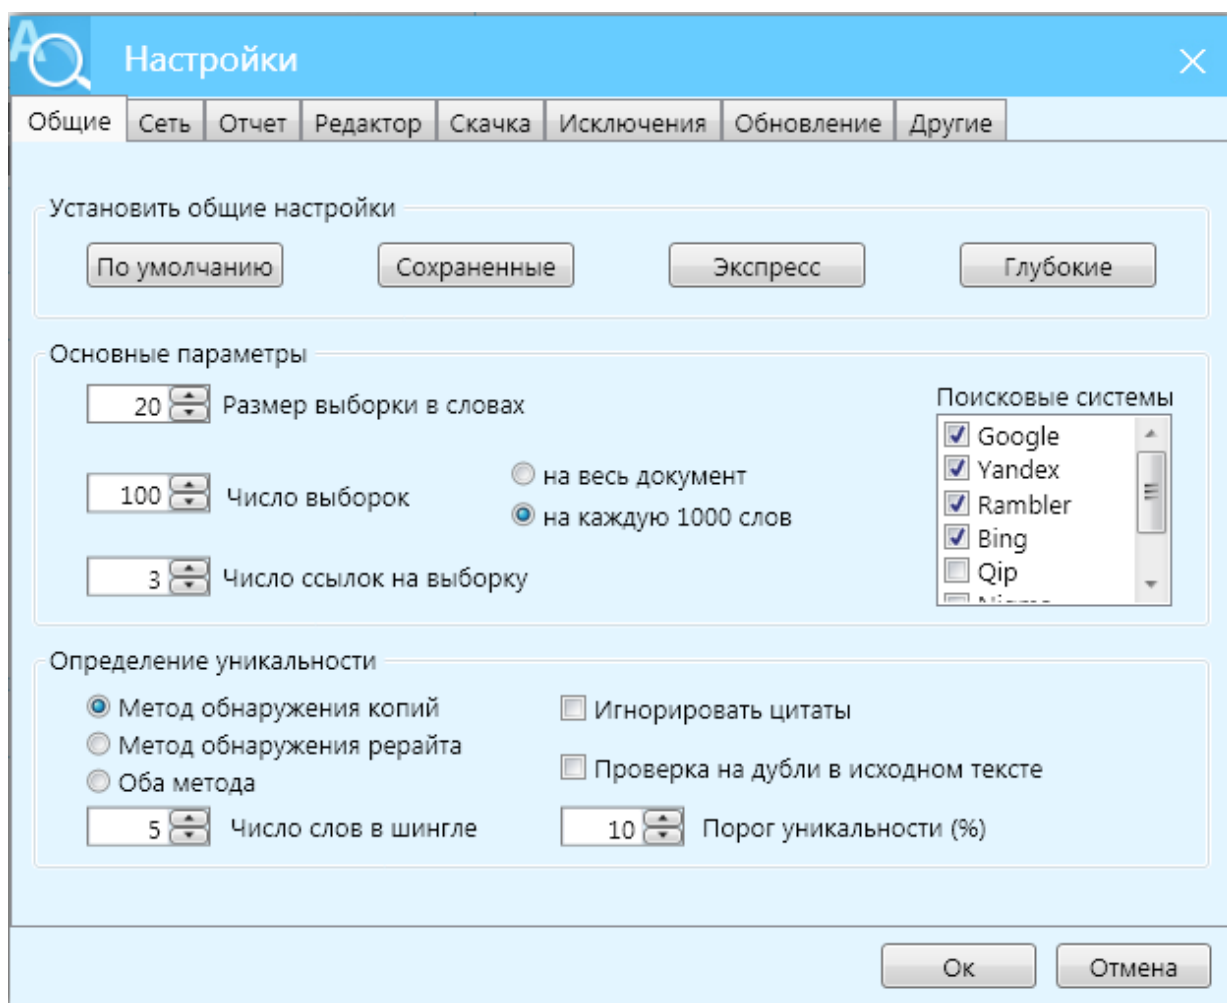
Настройки

Общие | Сеть | Отчет | Редактор | Скачка | Исключения | Обновление | Другие

Установить общие настройки

По умолчанию | Сохраненные | Экспресс | Глубокие

Основные параметры

20 Размер выборки в словах

100 Число выборок

на весь документ
на каждую 1000 слов

3 Число ссылок на выборку

Поисковые системы
Google
Yandex
Rambler
Bing
Qip
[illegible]

Определение уникальности

Метод обнаружения копий
Метод обнаружения рерайта
Оба метода

5 Число слов в шингле

Игнорировать цитаты

Проверка на дубли в исходном тексте

10 Порог уникальности (%)

Ок | Отмена